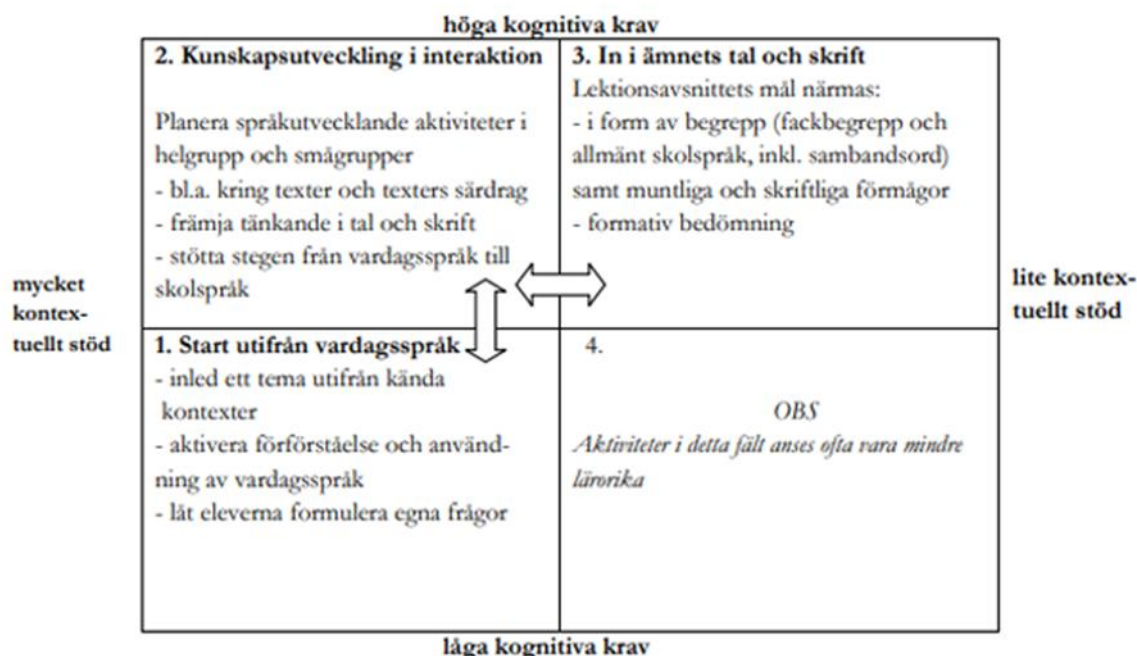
höga kognitiva krav

| 2. Kunskapsutveckling i interaktion | 3. In i ämnets tal och skrift |
|---|---|
| Planera språkutvecklande aktiviteter i helgrupp och smågrupper<br>- bl.a. kring texter och texters särdrag<br>- främja tänkande i tal och skrift<br>- stötta stegen från vardagsspråk till skolspråk | Lektionsavsnittets mål närmas:<br>- i form av begrepp (fackbegrepp och allmänt skolspråk, inkl. sambandsord) samt muntliga och skriftliga förmågor<br>- formativ bedömning |
| 1. Start utifrån vardagsspråk<br>- inled ett tema utifrån kända kontexter<br>- aktivera förförståelse och användning av vardagsspråk<br>- låt eleverna formulera egna frågor | 4.<br>OBS<br>Aktiviteter i detta fält anses ofta vara mindre lärorika |

mycket kontextuellt stöd

lite kontextuellt stöd

låga kognitiva krav